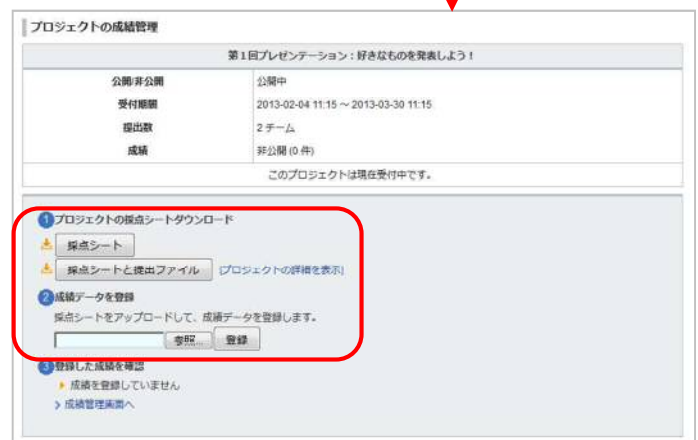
プロジェクトの成績管理

| 第1回プレゼンテーション：好きなものを発表しよう！ | |
|---|---|
| 公開/非公開 | 公開中 |
| 受付期間 | 2013-02-04 11:15 ～ 2013-03-30 11:15 |
| 提出数 | 2チーム |
| 成績 | 非公開 (0 件) |
| このプロジェクトは現在受付中です。 | |

1 プロジェクトの採点シートダウンロード

採点シート

採点シートと提出ファイル [プロジェクトの詳細を表示]

2 成績データを登録

採点シートをアップロードして、成績データを登録します。

参照... 登録

3 登録した成績を確認

成績を登録していません

成績管理画面へ